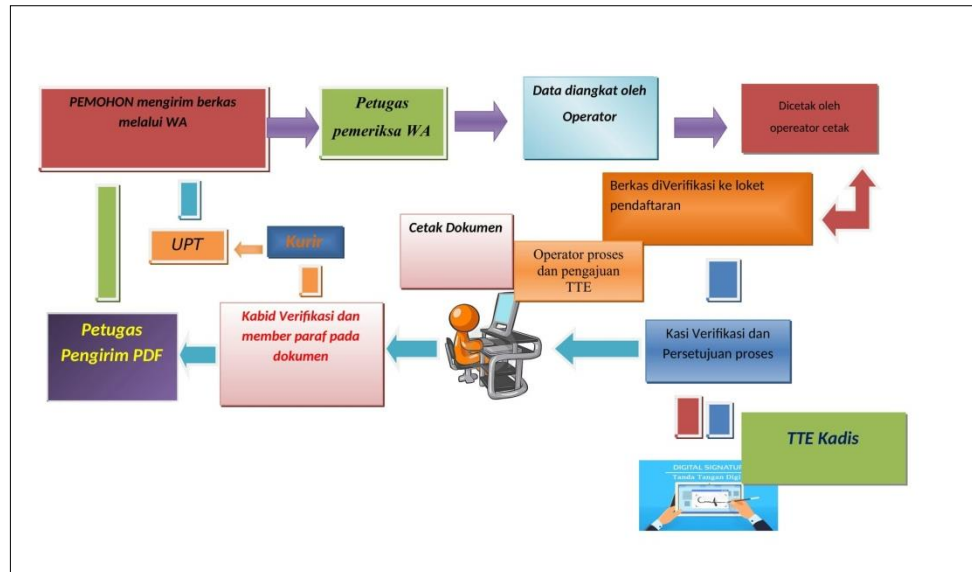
PEMOHON mengirim berkas melalui WA

Petugas pemeriksa WA

Data diangkat oleh Operator

Dicetak oleh opereator cetak

Berkas diVerifikasi ke loket pendaftaran

UPT

Kurir

Cetak Dokumen

Operator proses dan pengajuan TTE

Petugas Pengirim PDF

Kabid Verifikasi dan member paraf pada dokumen

Kasi Verifikasi dan Persetujuan proses

TTE Kadis

DIGITAL SIGNATU

Tanda Tangan Digi